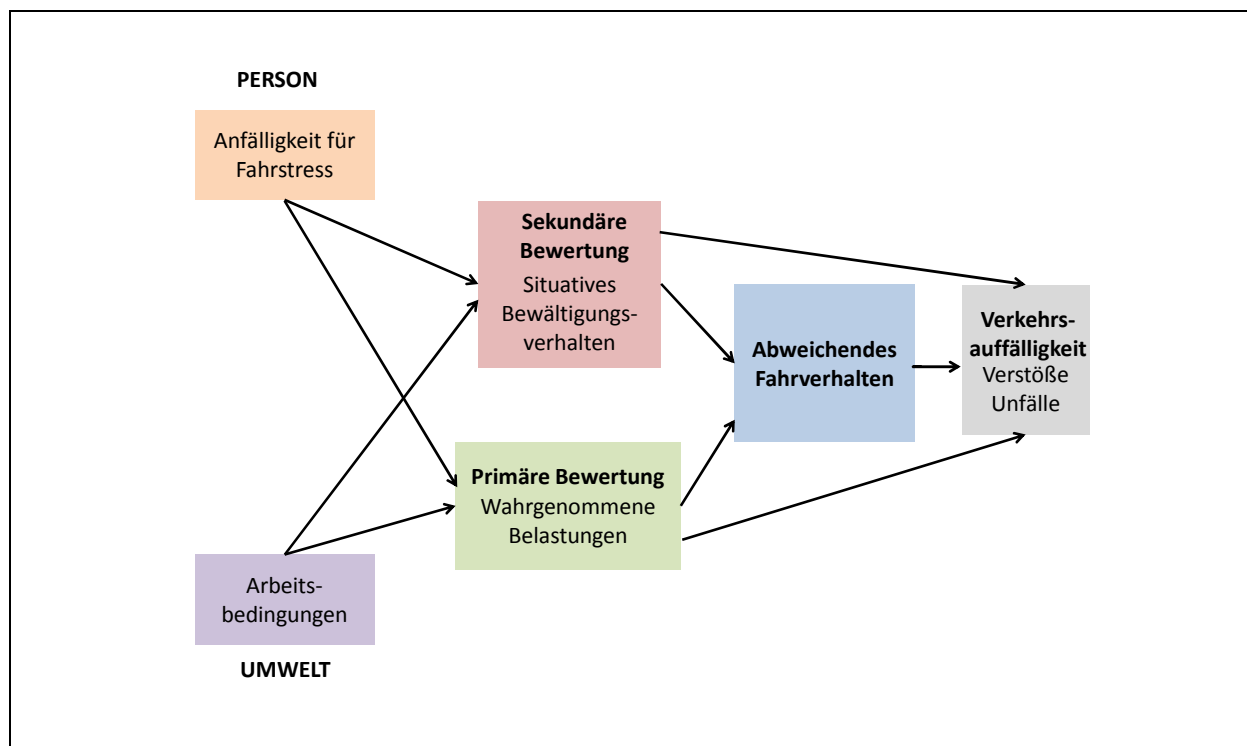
PERSON

Anfälligkeit für Fahrstress

Sekundäre Bewertung
Situatives Bewältigungsverhalten

Abweichendes Fahrverhalten

Verkehrsauffälligkeit
Verstöße
Unfälle

Primäre Bewertung
Wahrgenommene Belastungen

Arbeitsbedingungen

UMWELT